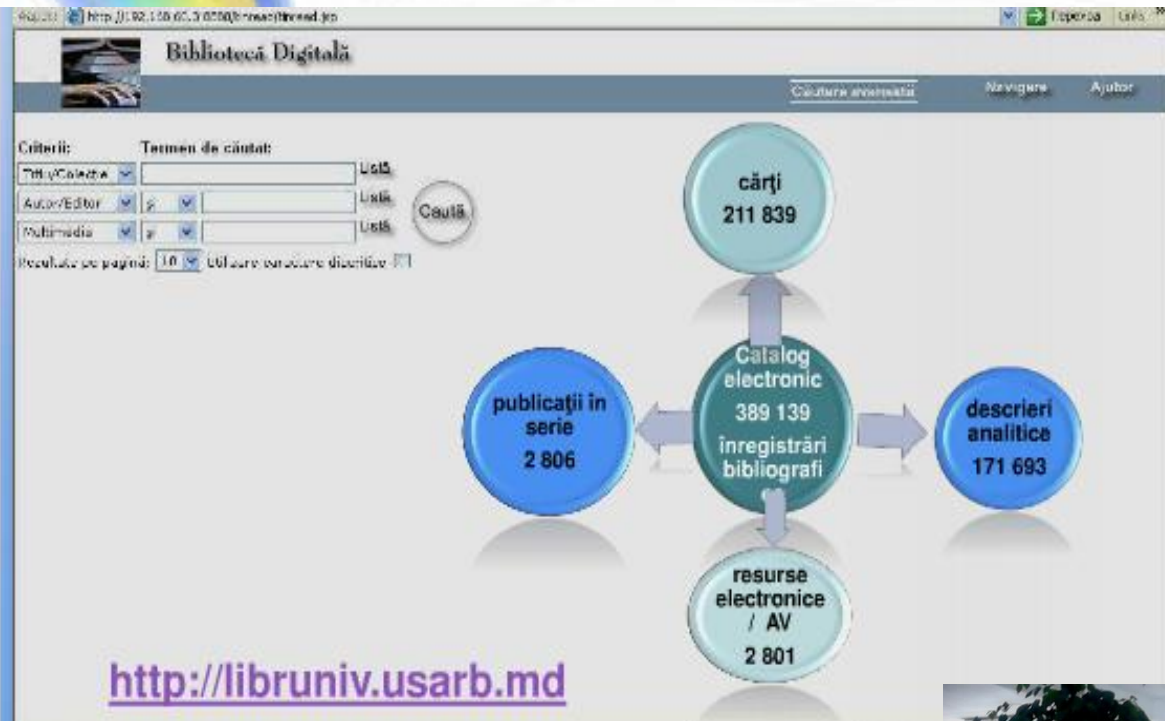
Адрес http://192.168.65.3:8080/browse/browse.jsp Переход Links

Bibliotecă Digitală

Căutare avansată Navigare Ajutor

Criterii: Termen de căutat:
Titlu/Colecție Listă
Autor/Editor și Listă
Multimedia și Listă
Caută
Rezultate pe pagină: 10 Utilizare caractere diacritice

cărţi
211 839

Catalog electronic
389 139
înregistrări bibliografi ce

publicaţii in serie
2 806

descrieri analitice
171 693

resurse electronice / AV
2 801

http://libruniv.usarb.md